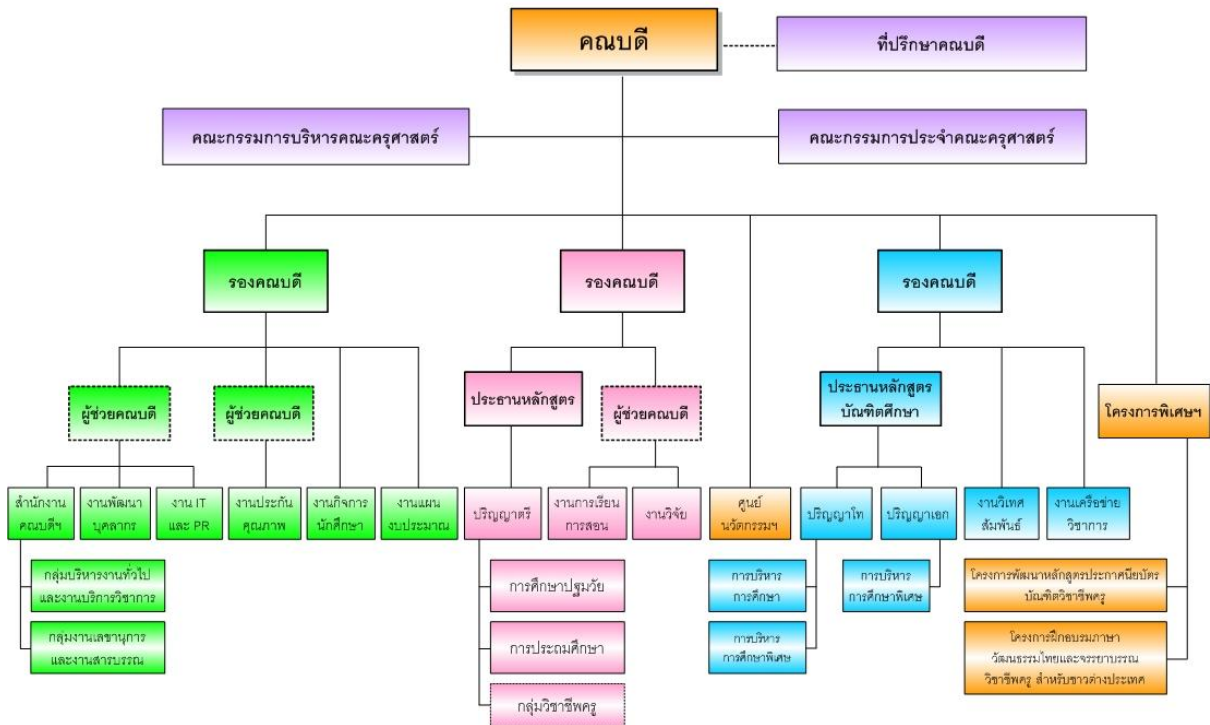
คณบดี

ที่ปรึกษาคณบดี

คณะกรรมการบริหารคณะครุศาสตร์

คณะกรรมการประจำคณะครุศาสตร์

รองคณบดี

รองคณบดี

รองคณบดี

ผู้ช่วยคณบดี

ผู้ช่วยคณบดี

ประธานหลักสูตร

ผู้ช่วยคณบดี

ประธานหลักสูตรบัณฑิตศึกษา

โครงการพิเศษฯ

สำนักงานคณบดีฯ

งานพัฒนาบุคลากร

งาน IT และ PR

งานประกันคุณภาพ

งานกิจการนักศึกษา

งานแผนงบประมาณ

ปริญญาตรี

งานการเรียนการสอน

งานวิจัย

ศูนย์นวัตกรรมฯ

ปริญญาโท

ปริญญาเอก

งานวิเทศสัมพันธ์

งานเครือข่ายวิชาการ

กลุ่มบริหารงานทั่วไปและงานบริการวิชาการ

กลุ่มงานเลขานุการและงานสารบรรณ

การศึกษาปฐมวัย

การประถมศึกษา

กลุ่มวิชาชีพครู

การบริหารการศึกษา

การบริหารการศึกษาพิเศษ

การบริหารการศึกษาพิเศษ

โครงการพัฒนาหลักสูตรประกาศนียบัตรบัณฑิตวิชาชีพครู

โครงการฝึกอบรมภาษา วัฒนธรรมไทยและจรรยาบรรณวิชาชีพครู สำหรับชาวต่างประเทศ